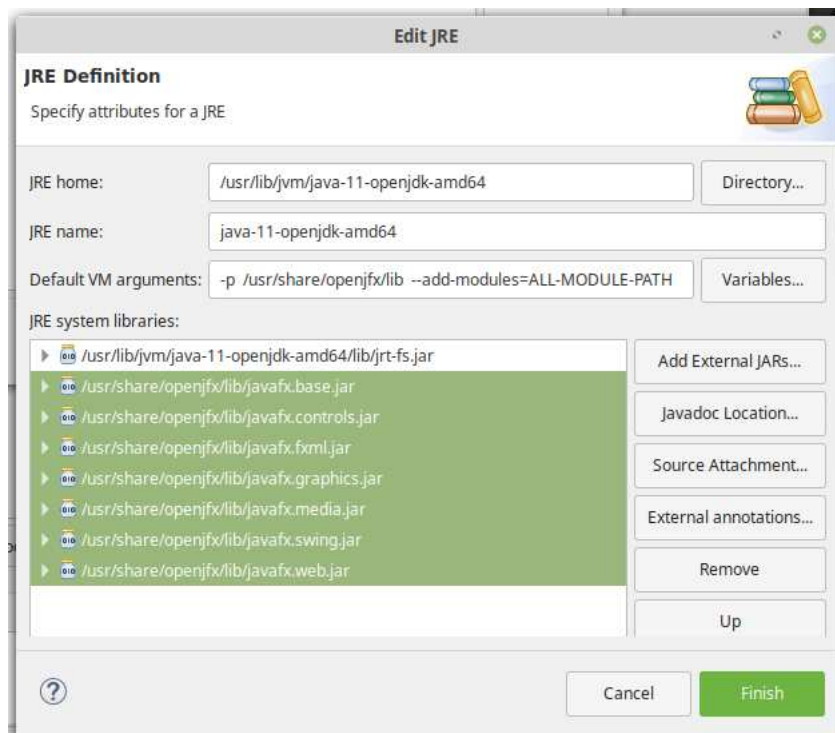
Edit JRE

JRE Definition

Specify attributes for a JRE

JRE home: /usr/lib/jvm/java-11-openjdk-amd64 Directory...

JRE name: java-11-openjdk-amd64

Default VM arguments: -p /usr/share/openjfx/lib --add-modules=ALL-MODULE-PATH Variables...

JRE system libraries:

/usr/lib/jvm/java-11-openjdk-amd64/lib/jrt-fs.jar
/usr/share/openjfx/lib/javafx.base.jar
/usr/share/openjfx/lib/javafx.controls.jar
/usr/share/openjfx/lib/javafx.fxml.jar
/usr/share/openjfx/lib/javafx.graphics.jar
/usr/share/openjfx/lib/javafx.media.jar
/usr/share/openjfx/lib/javafx.swing.jar
/usr/share/openjfx/lib/javafx.web.jar

Add External JARs...
Javadoc Location...
Source Attachment...
External annotations...
Remove
Up

?

Cancel
Finish